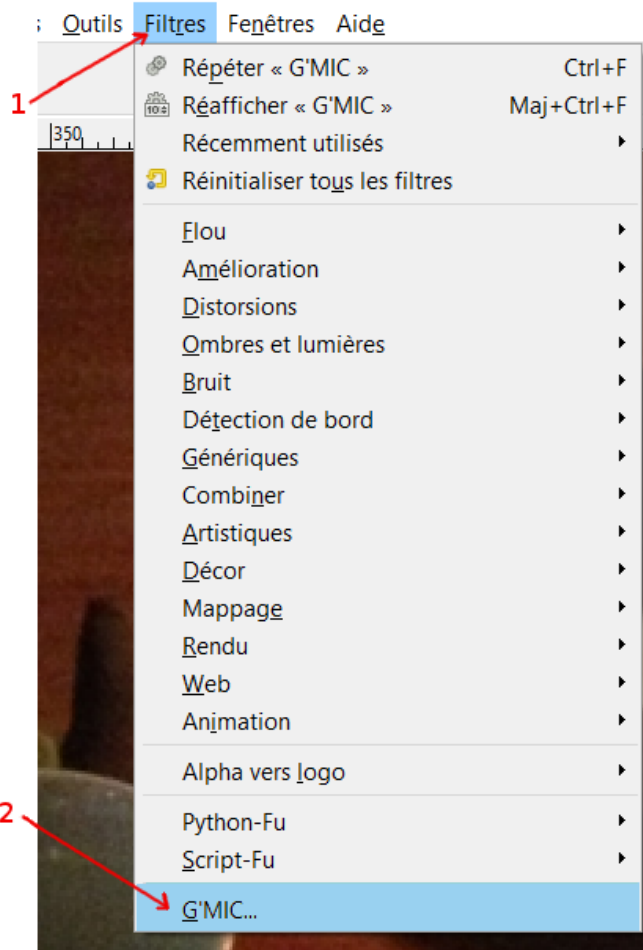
Outils Filtres Fenêtres Aide

1

350

Répéter « G'MIC » Ctrl+F
Réafficher « G'MIC » Maj+Ctrl+F
Récemment utilisés
Réinitialiser tous les filtres

Flou
Amélioration
Distorsions
Ombres et lumières
Bruit
Détection de bord
Génériques
Combiner
Artistiques
Décor
Mappage
Rendu
Web
Animation

Alpha vers logo

Python-Fu
Script-Fu

2

G'MIC...